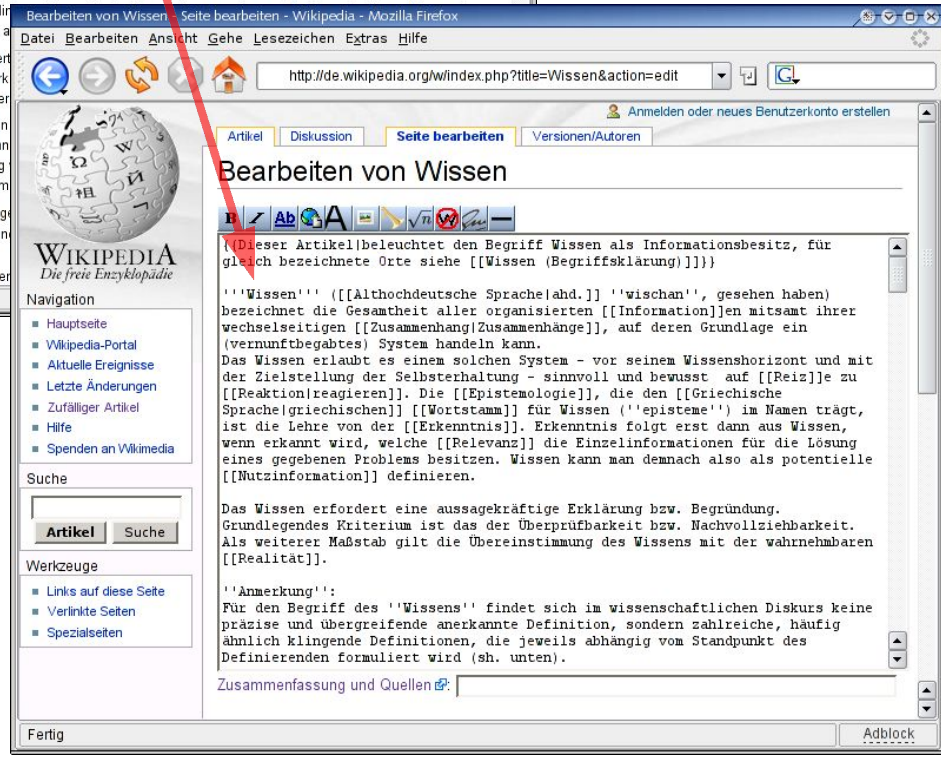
Bearbeiten von Wissen - Seite bearbeiten - Wikipedia - Mozilla Firefox

Datei Bearbeiten Ansicht Gehe Lesezeichen Extras Hilfe

http://de.wikipedia.org/w/index.php?title=Wissen&action=edit

Anmelden oder neues Benutzerkonto erstellen

Artikel Diskussion Seite bearbeiten Versionen/Autoren

Bearbeiten von Wissen

WIKIPEDIA
Die freie Enzyklopädie

Navigation
- Hauptseite
- Wikipedia-Portal
- Aktuelle Ereignisse
- Letzte Änderungen
- Zufälliger Artikel
- Hilfe
- Spenden an Wikimedia

Suche
Artikel Suche

Werkzeuge
- Links auf diese Seite
- Verlinkte Seiten
- Spezialseiten

{{Dieser Artikel|beleuchtet den Begriff Wissen als Informationsbesitz, für gleich bezeichnete Orte siehe [[Wissen (Begriffsklärung)]]}}

'''Wissen''' ([[Althochdeutsche Sprache|ahd.]] ''wischan'', gesehen haben) bezeichnet die Gesamtheit aller organisierten [[Information]]en mitsamt ihrer wechselseitigen [[Zusammenhang|Zusammenhänge]], auf deren Grundlage ein (vernunftbegabtes) System handeln kann.
Das Wissen erlaubt es einem solchen System - vor seinem Wissenshorizont und mit der Zielstellung der Selbsterhaltung - sinnvoll und bewusst auf [[Reiz]]e zu [[Reaktion|reagieren]]. Die [[Epistemologie]], die den [[Griechische Sprache|griechischen]] [[Wortstamm]] für Wissen (''episteme'') im Namen trägt, ist die Lehre von der [[Erkenntnis]]. Erkenntnis folgt erst dann aus Wissen, wenn erkannt wird, welche [[Relevanz]] die Einzelinformationen für die Lösung eines gegebenen Problems besitzen. Wissen kann man demnach also als potentielle [[Nutzinformation]] definieren.

Das Wissen erfordert eine aussagekräftige Erklärung bzw. Begründung. Grundlegendes Kriterium ist das der Überprüfbarkeit bzw. Nachvollziehbarkeit. Als weiterer Maßstab gilt die Übereinstimmung des Wissens mit der wahrnehmbaren [[Realität]].

''Anmerkung'':
Für den Begriff des ''Wissens'' findet sich im wissenschaftlichen Diskurs keine präzise und übergreifende anerkannte Definition, sondern zahlreiche, häufig ähnlich klingende Definitionen, die jeweils abhängig vom Standpunkt des Definierenden formuliert wird (sh. unten).

Zusammenfassung und Quellen:

Fertig
Adblock